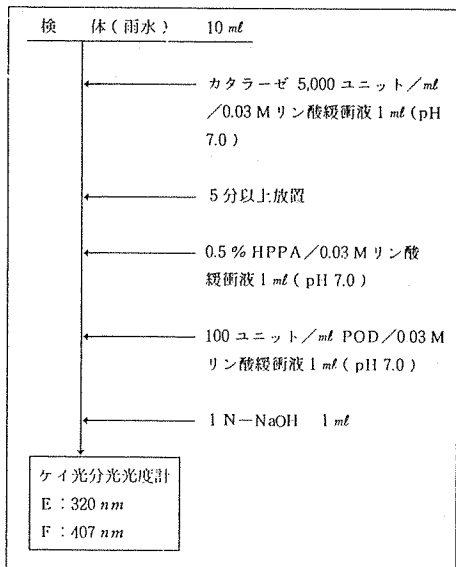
検　体（雨水）　10 mℓ

カタラーゼ 5,000 ユニット／mℓ／0.03 M リン酸緩衝液 1 mℓ（pH 7.0）

5 分以上放置

0.5 % HPPA／0.03 M リン酸緩衝液 1 mℓ（pH 7.0）

100 ユニット／mℓ POD／0.03 M リン酸緩衝液 1 mℓ（pH 7.0）

1 N−NaOH　1 mℓ

ケイ光分光光度計
E：320 nm
F：407 nm